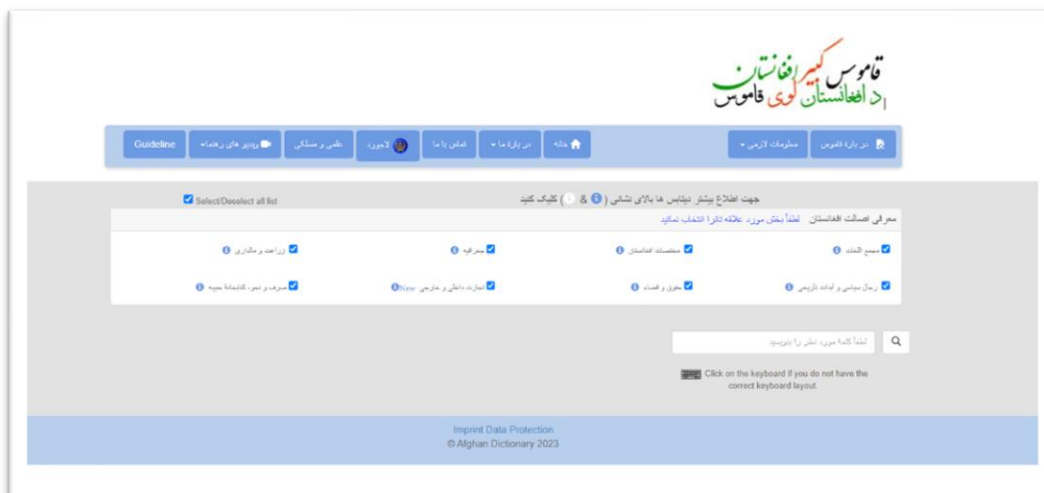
قاموس کبیر افغانستان
د افغانستان لوی قاموس

در بارهٔ قاموس | معلومات لازمی | خانه | در بارهٔ ما | تماس با ما | لاجورد | علمی و مسلکی | ویدیو های رهنما | Guideline

جهت اطلاع بیشتر دیتابیس ها بالای نشانی ( & ) کلیک کنید

Select/Deselect all list

معرفی اصطلاحات افغانستان لطفاً بخش مورد علاقه تانرا انتخاب نمائید

مجمع اللغات | مختصات افغانستان | جغرافیه | زراعت و مالداری

رجال سیاسی و ابدات تاریخی | حقوق و قضاء | تجارت داخلی و خارجی | صرف و نحو، کلمات حمیه

لطفاً کلمهٔ مورد نظر را بنویسید

Click on the keyboard if you do not have the correct keyboard layout.

Imprint Data Protection
© Afghan Dictionary 2023